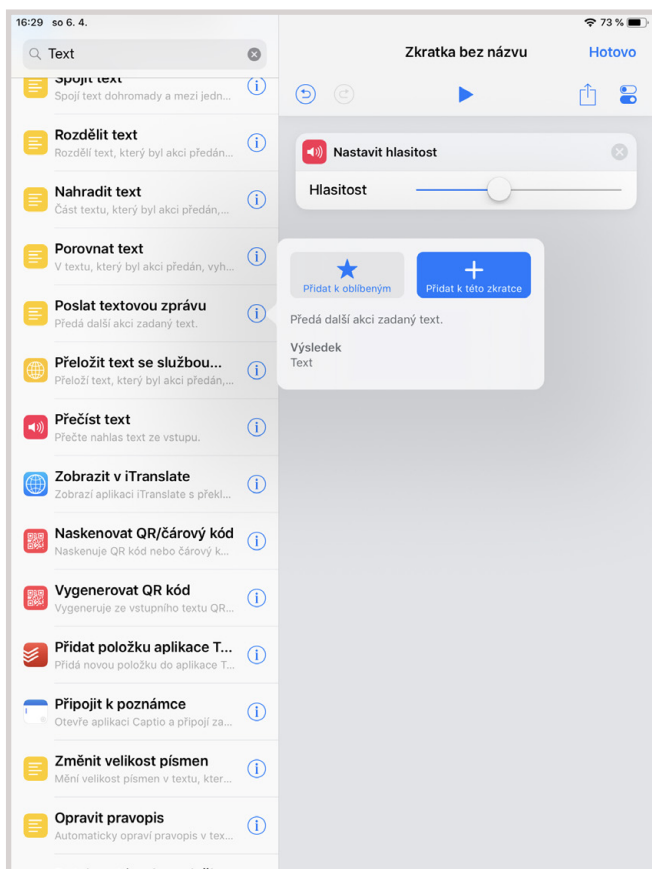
16:29 so 6. 4.

73 %

Text

Spojit text
Spojí text dohromady a mezi jedn...

Rozdělit text
Rozdělí text, který byl akci předán...

Nahradit text
Část textu, který byl akci předán,...

Porovnat text
V textu, který byl akci předán, vyh...

Poslat textovou zprávu
Předá další akci zadaný text.

Přeložit text se službou...
Přeloží text, který byl akci předán,...

Přečíst text
Přečte nahlas text ze vstupu.

Zobrazit v iTranslate
Zobrazí aplikaci iTranslate s překl...

Naskenovat QR/čárový kód
Naskenuje QR kód nebo čárový k...

Vygenerovat QR kód
Vygeneruje ze vstupního textu QR...

Přidat položku aplikace T...
Přidá novou položku do aplikace T...

Připojit k poznámce
Otevře aplikaci Captio a připojí za...

Změnit velikost písmen
Mění velikost písmen v textu, kter...

Opravit pravopis
Automaticky opraví pravopis v tex...

Zkratka bez názvu

Hotovo

Nastavit hlasitost

Hlasitost

Přidat k oblíbeným

Přidat k této zkratce

Předá další akci zadaný text.

Výsledek
Text